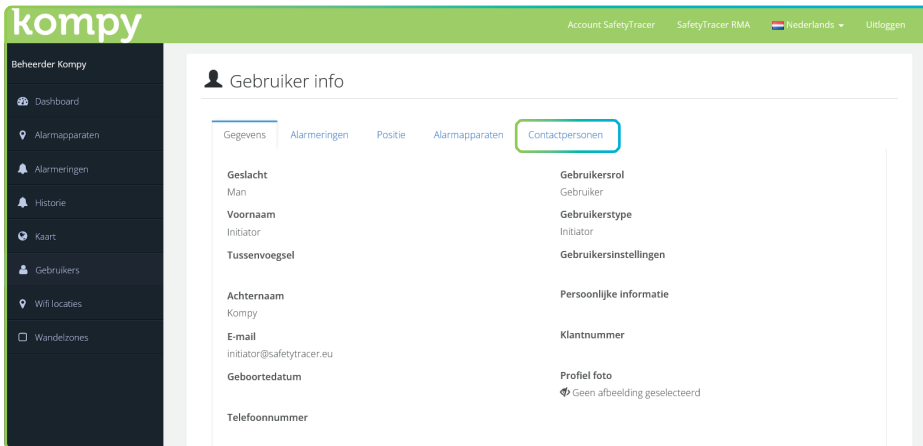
kompy

Account SafetyTracer SafetyTracer RMA Nederlands Uitloggen

Beheerder Kompy

Dashboard
Alarmapparaten
Alarmeringen
Historie
Kaart
Gebruikers
Wifi locaties
Wandelzones

Gebruiker info

Gegevens Alarmeringen Positie Alarmapparaten Contactpersonen

Geslacht
Man

Voornaam
Initiator

Tussenvoegsel

Achternaam
Kompy

E-mail
initiator@safetytracer.eu

Geboortedatum

Telefoonnummer

Gebruikersrol
Gebruiker

Gebruikerstype
Initiator

Gebruikersinstellingen

Persoonlijke informatie

Klantnummer

Profiel foto
Geen afbeelding geselecteerd